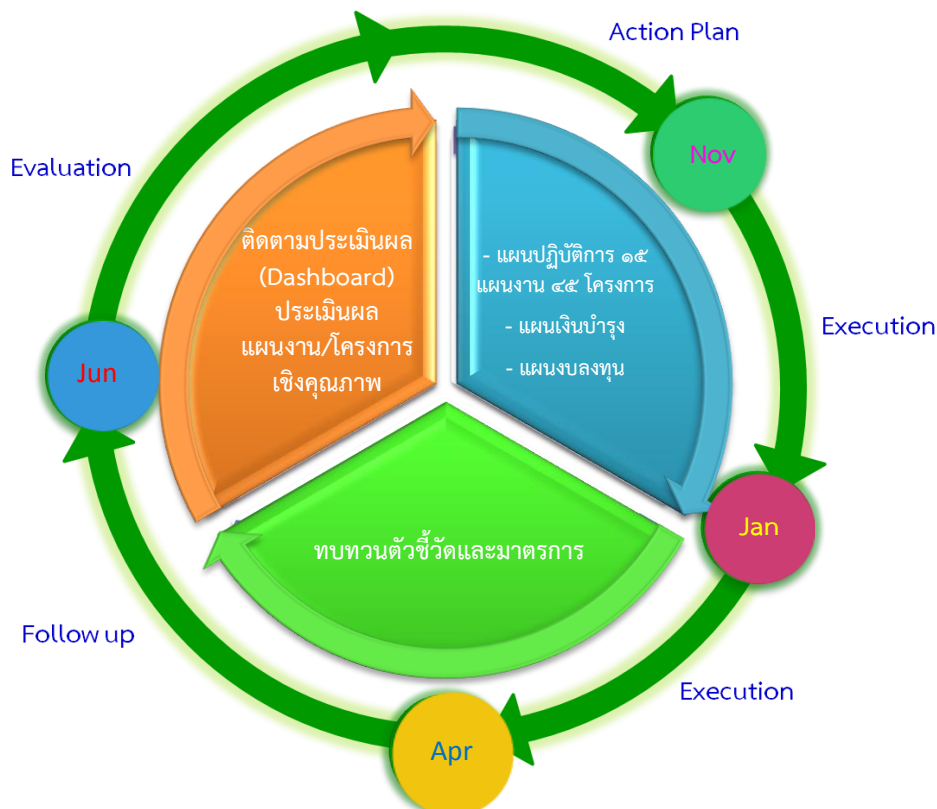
Action Plan

Nov

Execution

Jan

Execution

Apr

Follow up

Jun

Evaluation

ติดตามประเมินผล (Dashboard) ประเมินผล แผนงาน/โครงการ เชิงคุณภาพ

- แผนปฏิบัติการ ๑๕ แผนงาน ๔๕ โครงการ

- แผนเงินบำรุง

- แผนงบลงทุน

ทบทวนตัวชี้วัดและมาตรการ